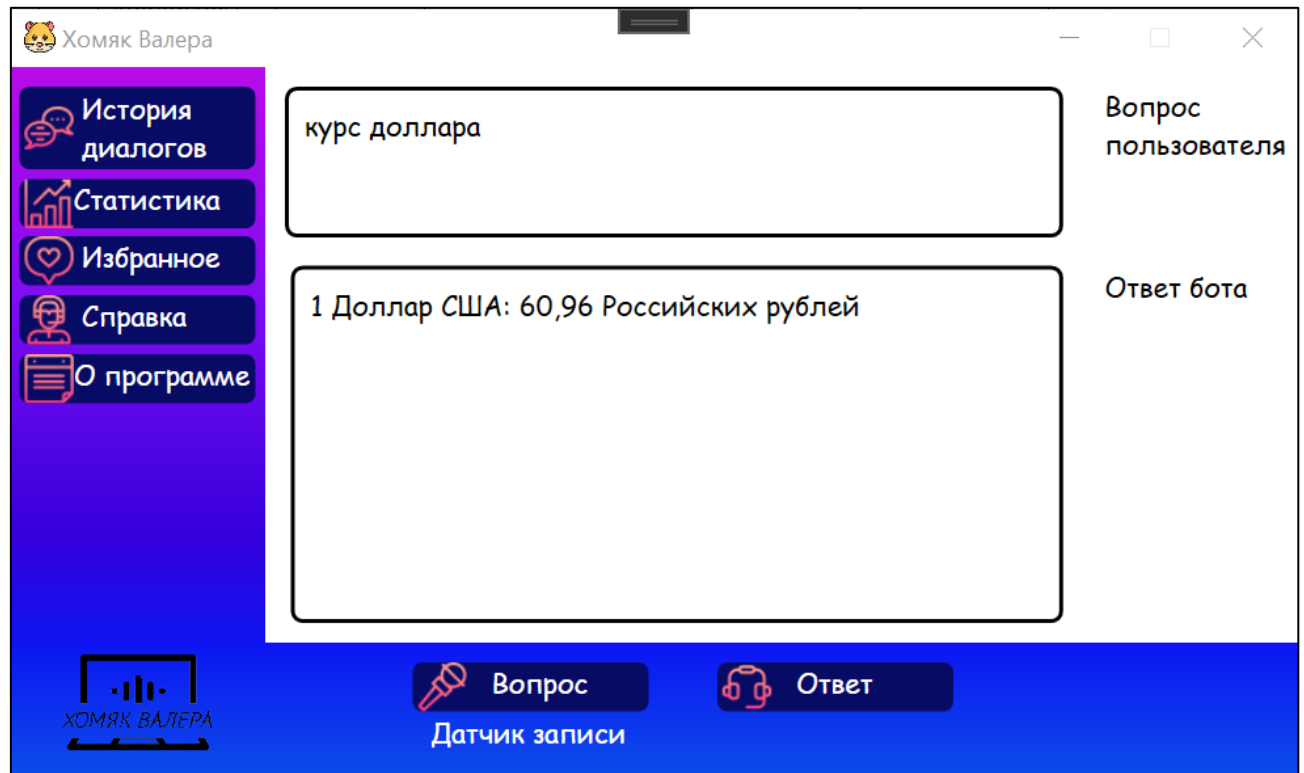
Хомяк Валера

История диалогов

Статистика

Избранное

Справка

О программе

курс доллара

Вопрос пользователя

1 Доллар США: 60,96 Российских рублей

Ответ бота

ХОМЯК ВАЛЕРА

Вопрос

Ответ

Датчик записи